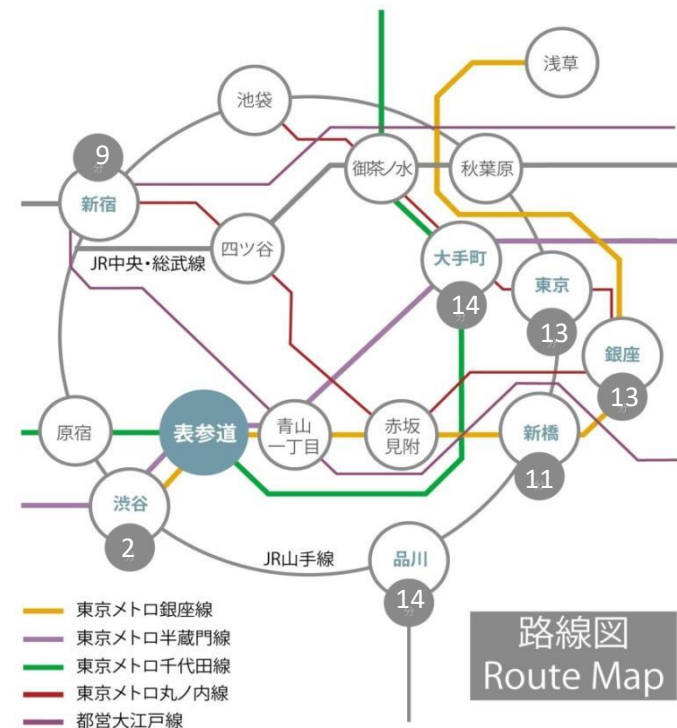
浅草
池袋
9
御茶ノ水
秋葉原
新宿
四ツ谷
JR中央・総武線
大手町
東京
14
13
銀座
13
原宿
表参道
青山一丁目
赤坂見附
新橋
11
渋谷
2
JR山手線
品川
14

東京メトロ銀座線
東京メトロ半蔵門線
東京メトロ千代田線
東京メトロ丸ノ内線
都営大江戸線

路線図
Route Map